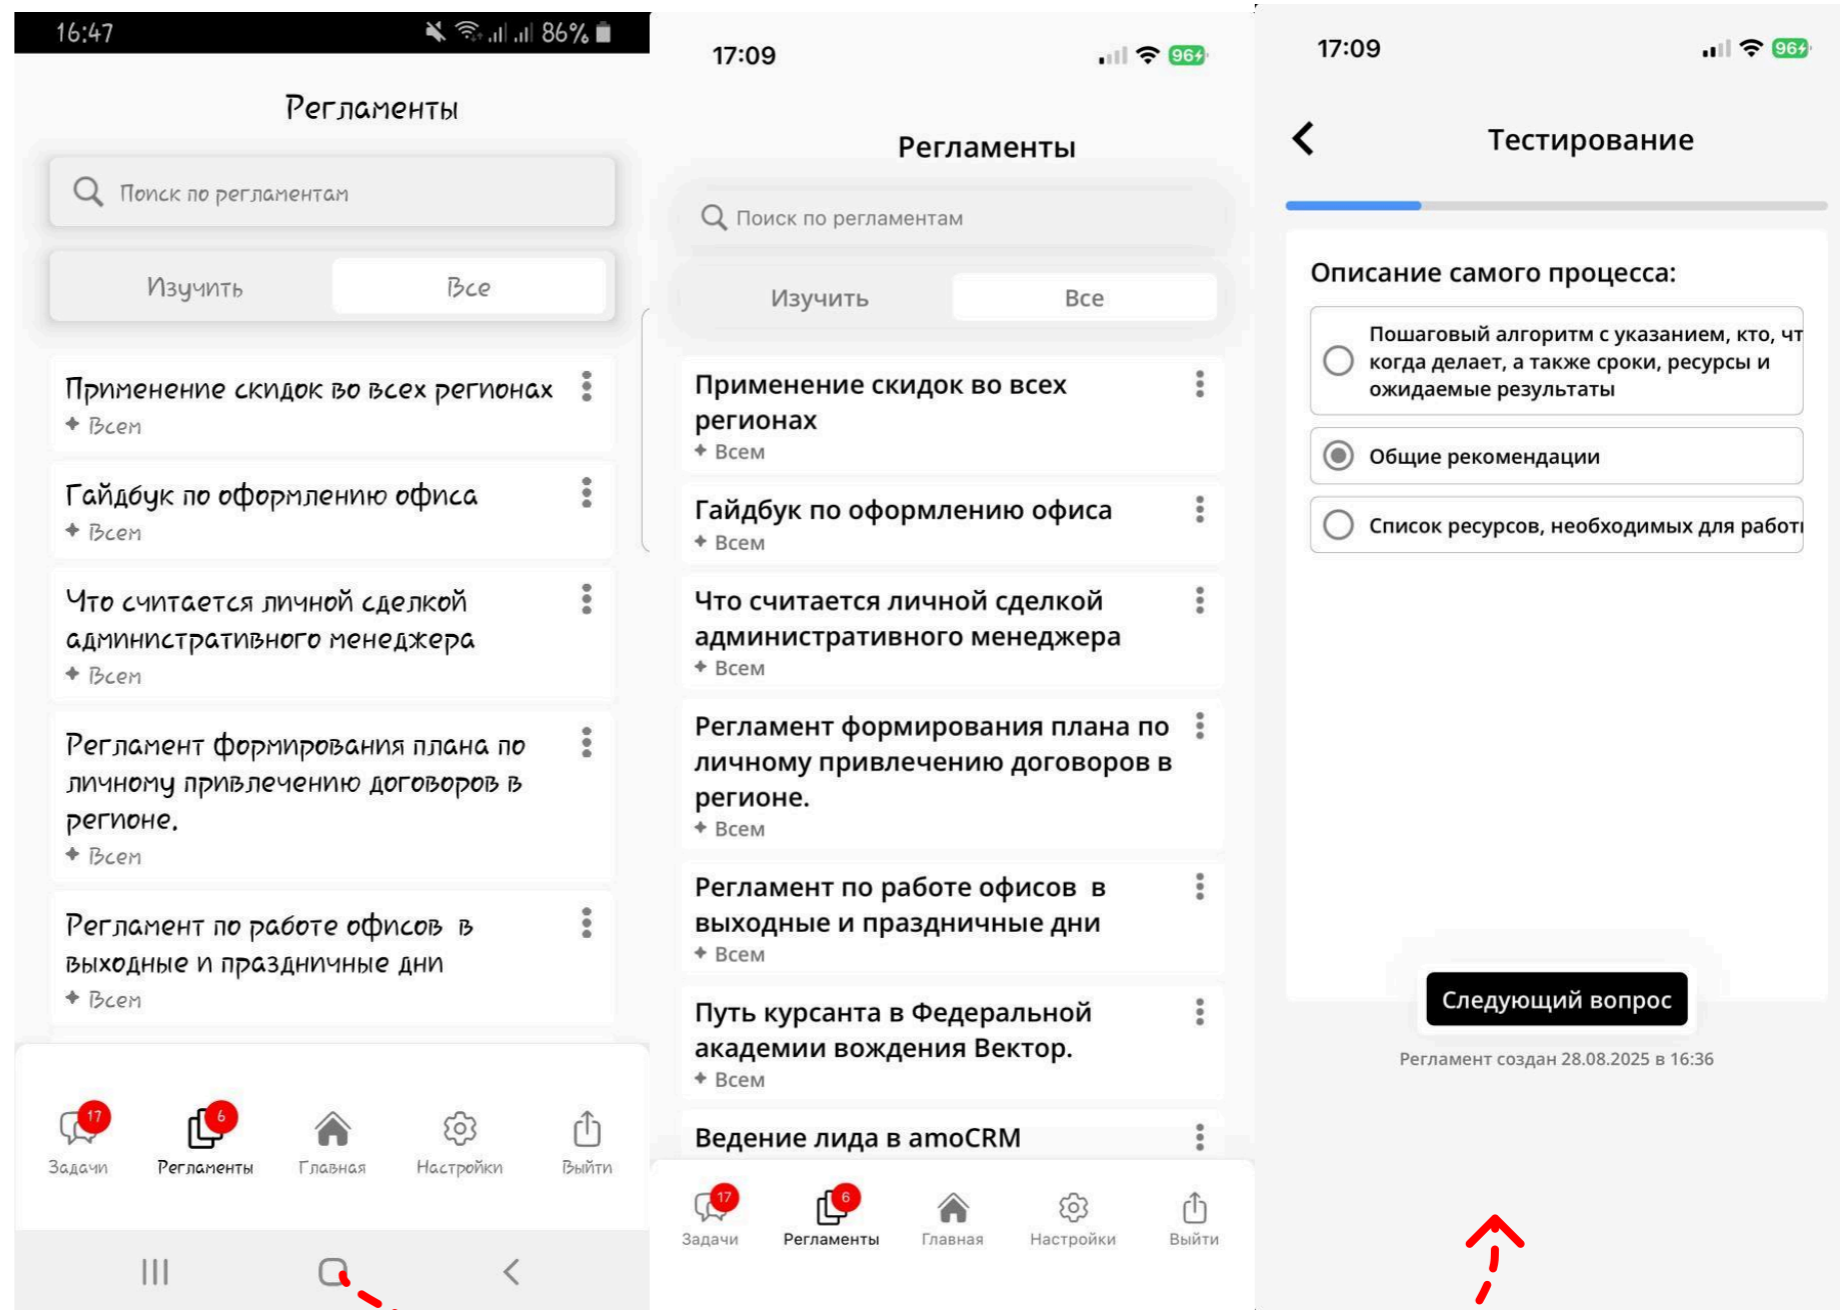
16:47 86%

Регламенты

Поиск по регламентам

Изучить Все

Применение скидок во всех регионах
Всем

Гайдбук по оформлению офиса
Всем

Что считается личной сделкой административного менеджера
Всем

Регламент формирования плана по личному привлечению договоров в регионе.
Всем

Регламент по работе офисов в выходные и праздничные дни
Всем

17 Задачи 6 Регламенты Главная Настройки Выйти

17:09 96

Регламенты

Поиск по регламентам

Изучить Все

Применение скидок во всех регионах
Всем

Гайдбук по оформлению офиса
Всем

Что считается личной сделкой административного менеджера
Всем

Регламент формирования плана по личному привлечению договоров в регионе.
Всем

Регламент по работе офисов в выходные и праздничные дни
Всем

Путь курсанта в Федеральной академии вождения Вектор.
Всем

Ведение лида в amoCRM

17 Задачи 6 Регламенты Главная Настройки Выйти

17:09 96

Тестирование

Описание самого процесса:

Пошаговый алгоритм с указанием, кто, чт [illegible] когда делает, а также сроки, ресурсы и ожидаемые результаты

Общие рекомендации

Список ресурсов, необходимых для работ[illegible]

Следующий вопрос

Регламент создан 28.08.2025 в 16:36